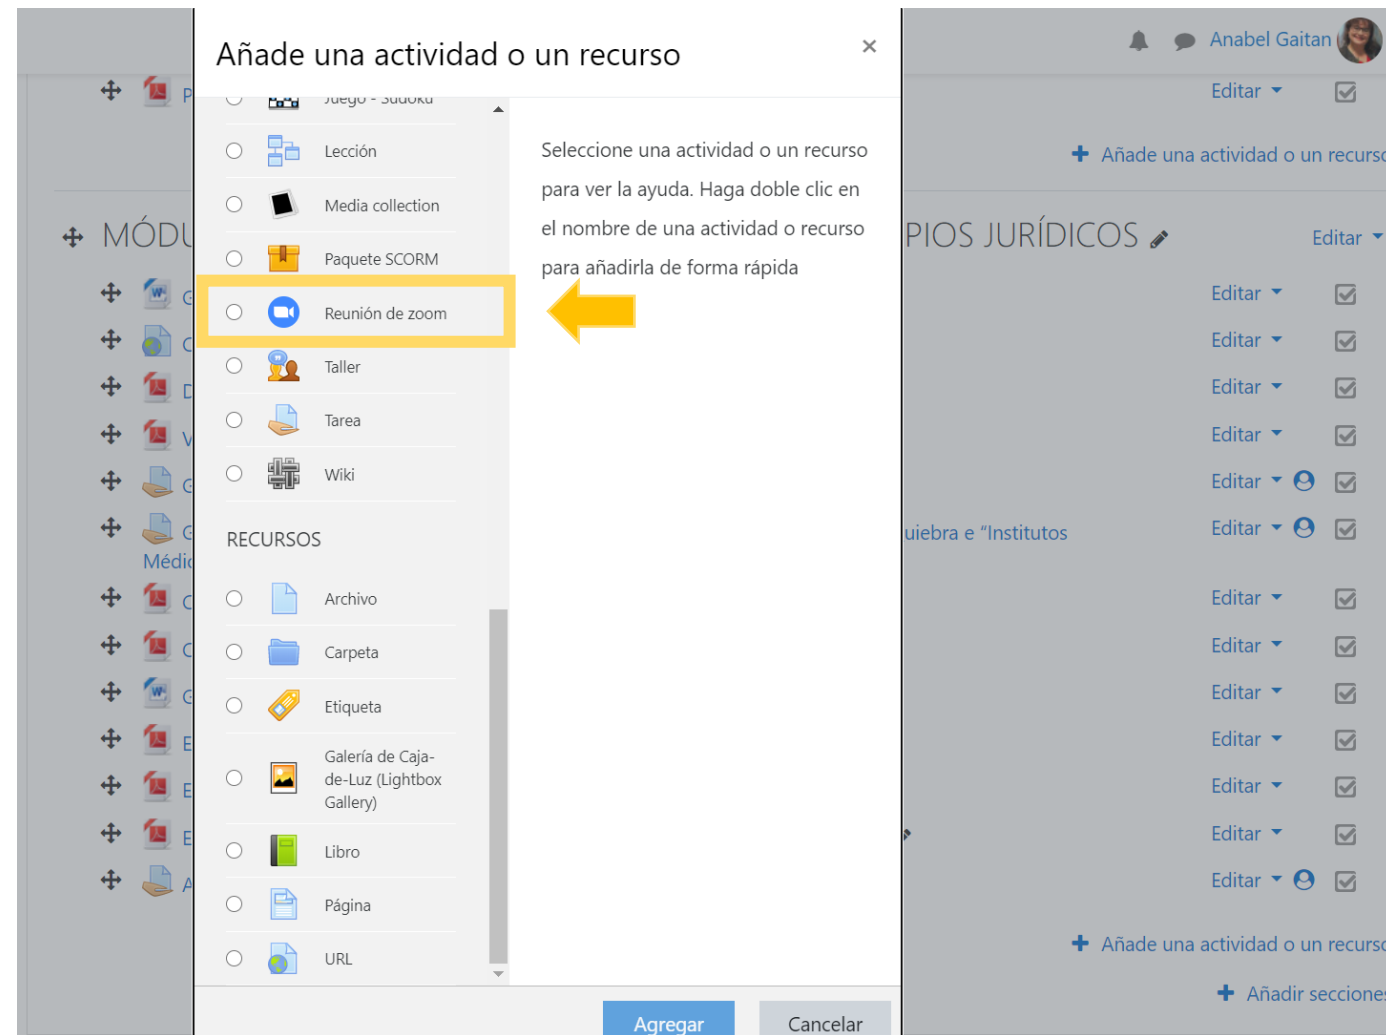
Añade una actividad o un recurso ×

Juego - Sudoku
Lección
Media collection
Paquete SCORM
Reunión de zoom
Taller
Tarea
Wiki

RECURSOS

Archivo
Carpeta
Etiqueta
Galería de Caja-de-Luz (Lightbox Gallery)
Libro
Página
URL

Seleccione una actividad o un recurso para ver la ayuda. Haga doble clic en el nombre de una actividad o recurso para añadirla de forma rápida

Agregar Cancelar

Anabel Gaitan

P

Editar

+ Añade una actividad o un recurs

MÓDU PIOS JURÍDICOS

Editar

G Editar
C Editar
D Editar
V Editar
G Editar
G uiebra e "Institutos Editar
Médic
C Editar
C Editar
G Editar
E Editar
E Editar
E Editar
A Editar

+ Añade una actividad o un recurs

+ Añadir seccione